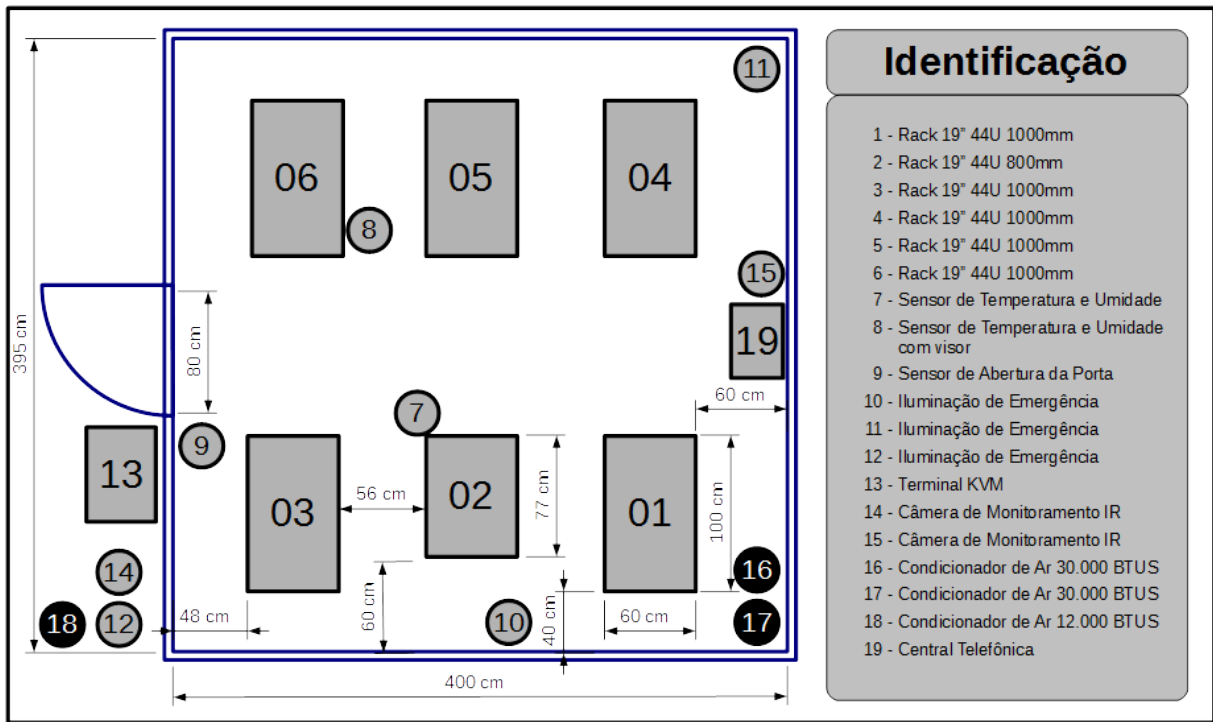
11

06

05

04

8

15

19

80 cm

395 cm

60 cm

7

9

13

03

56 cm

02

77 cm

01

100 cm

16

14

60 cm

40 cm

18

12

48 cm

10

60 cm

17

400 cm

Identificação

1 - Rack 19" 44U 1000mm
2 - Rack 19" 44U 800mm
3 - Rack 19" 44U 1000mm
4 - Rack 19" 44U 1000mm
5 - Rack 19" 44U 1000mm
6 - Rack 19" 44U 1000mm
7 - Sensor de Temperatura e Umidade
8 - Sensor de Temperatura e Umidade com visor
9 - Sensor de Abertura da Porta
10 - Iluminação de Emergência
11 - Iluminação de Emergência
12 - Iluminação de Emergência
13 - Terminal KVM
14 - Câmera de Monitoramento IR
15 - Câmera de Monitoramento IR
16 - Condicionador de Ar 30.000 BTUS
17 - Condicionador de Ar 30.000 BTUS
18 - Condicionador de Ar 12.000 BTUS
19 - Central Telefônica